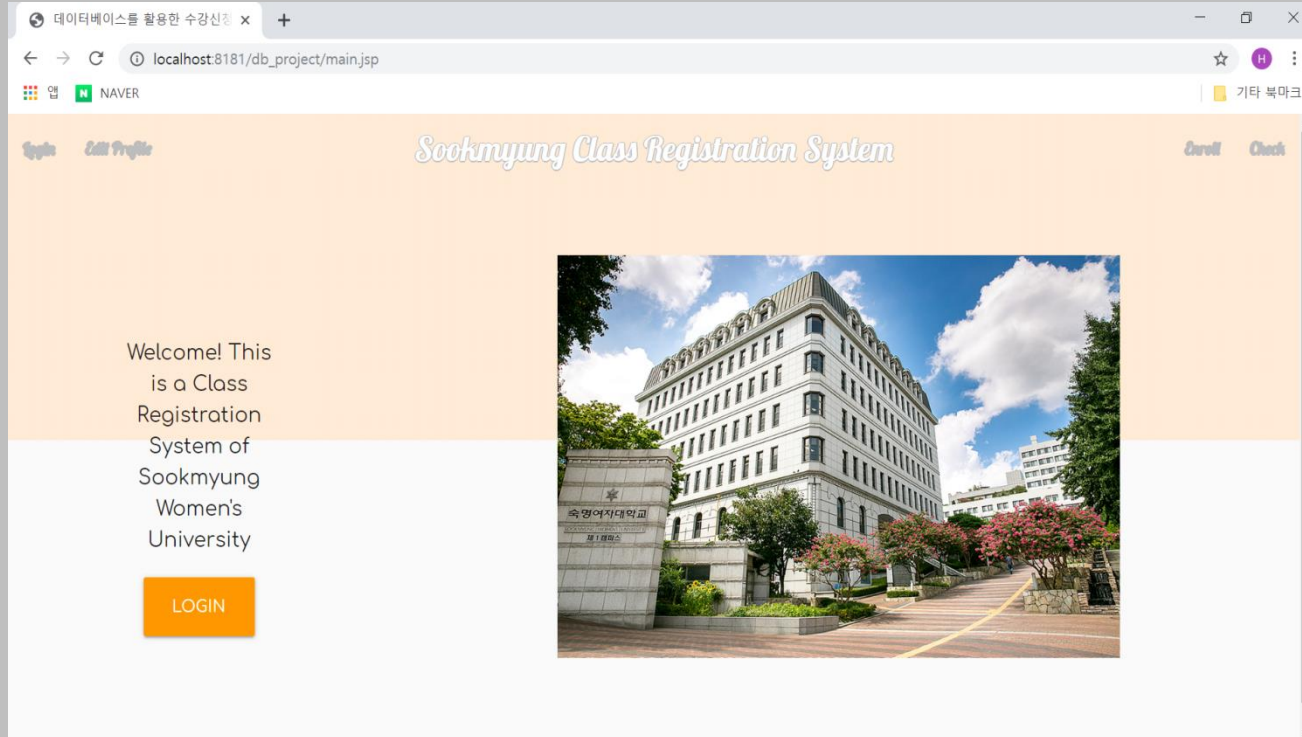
데이터베이스를 활용한 수강신청 ×
+
localhost:8181/db_project/main.jsp
앱
NAVER
기타 북마크

Login
Edit Profile
Sookmyung Class Registration System
Enroll
Check

Welcome! This is a Class Registration System of Sookmyung Women's University

LOGIN

숙명여자대학교
제1캠퍼스